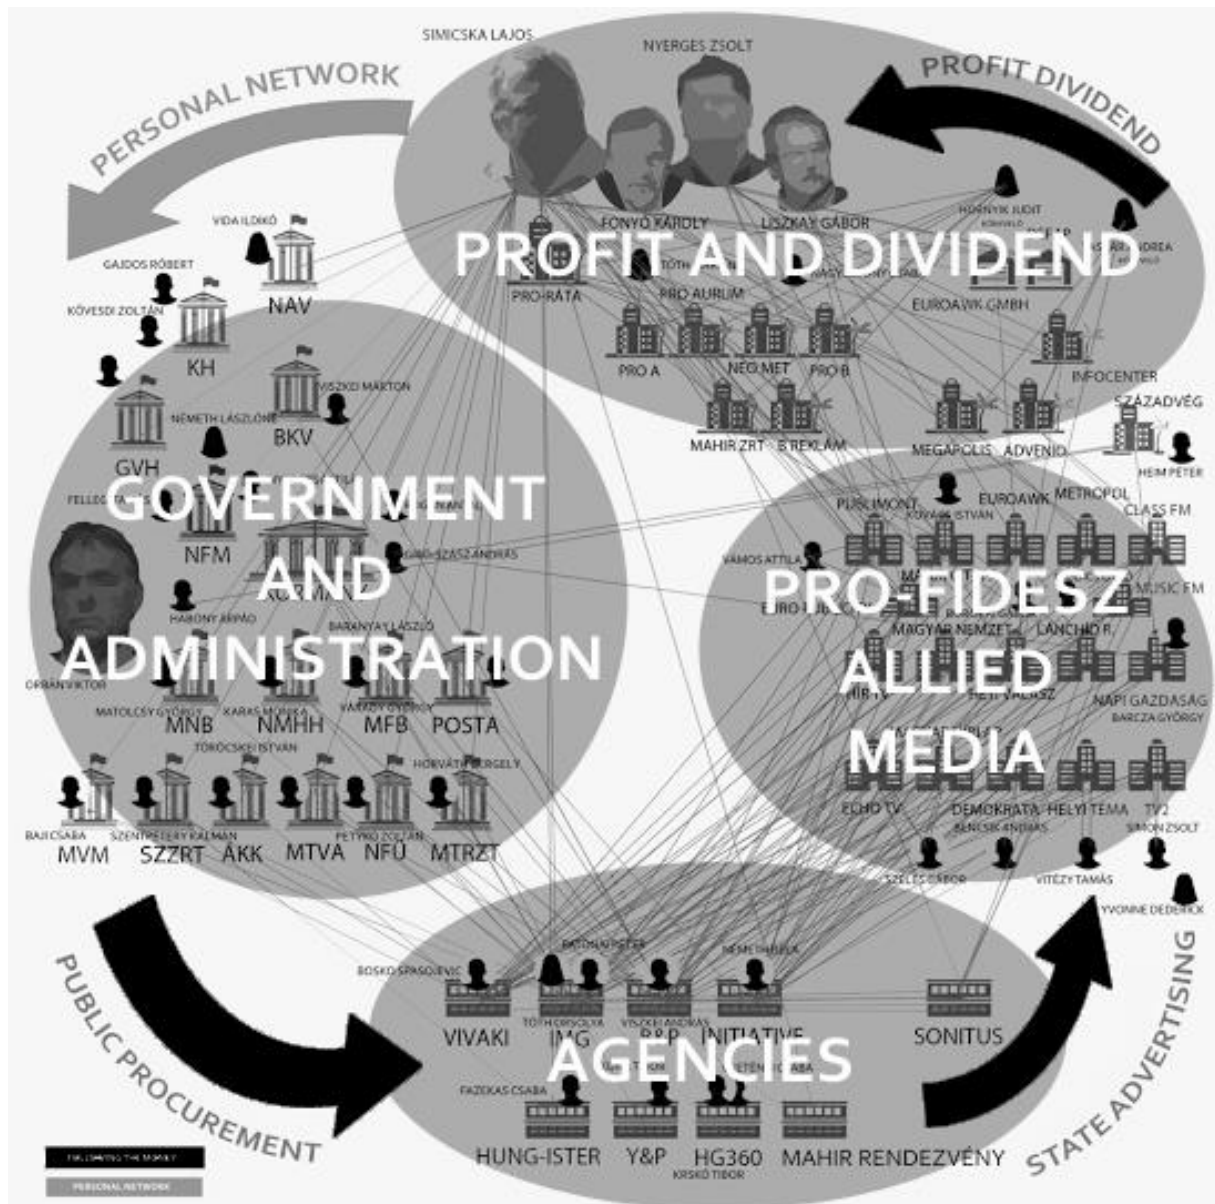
PERSONAL NETWORK

SIMICSKA LAJOS

NYERGES ZSOLT

PROFIT DIVIDEND

FONYÓ KÁROLY

LISZKAY GÁBOR

HORNYIK JUDIT

PROFIT AND DIVIDEND

VIDA ILDIKÓ

NAV

GAJDOS RÓBERT

KÖVESDI ZOLTÁN

KH

PRO-RÁTA

PRO AURUM

EUROAWK GMBH

PRO A

NEO MET

PRO B

INFOCENTER

VISZKÓ MÁRTON

BKV

NÉMETH LÁSZLÓNÉ

GVH

MAHIR ZRT

B'REKLÁM

MEGAPOLIS

ADVENIO

SZÁZADVÉG

HEIM PÉTER

GOVERNMENT AND ADMINISTRATION

NFM

PULTIMONT

KOVÁCS ISTVÁN

EUROAWK

METROPOL

CLASS FM

VÁMOS ATTILA

PRO-FIDESZ ALLIED MEDIA

MUSIC FM

HARÓNY ÁRPÁD

BARANYAI LÁSZLÓ

MAGYAR NEMZET

LÁNCHÍD R.

ORBÁN VIKTOR

MATOLCSY GYÖRGY

KARAS MONIKA

VÁRADY GYÖRGY

MNB

NMHH

MFB

POSTA

NAPI GAZDASÁG

BARCZA GYÖRGY

TÖRÖCSKEI ISTVÁN

HORVÁTH GERGELY

ECHO TV

DEMOKRATA

HELYI TÉMA

TV2

BENCSIK ANDRÁS

SIMON ZSOLT

BAJI CSABA

SZENTPÉTERY KÁLMÁN

PETYKÓ ZOLTÁN

MVM

SZZRT

ÁKK

MTVA

NFÜ

MTRZT

SZÉLES GÁBOR

VITÉZY TAMÁS

YVONNE DEDERICK

PUBLIC PROCUREMENT

BOSKO SPASOJEVIC

VIVAKI

IMG

TÓTH ORSOLYA

VISZOKI ANDRÁS

INITIATIVE

SONITUS

AGENCIES

STATE ADVERTISING

FAZEKAS CSABA

HUNG-ISTER

Y&P

HG360

KRSKÓ TIBOR

MAHIR RENDEZVÉNY

PERSONAL NETWORK